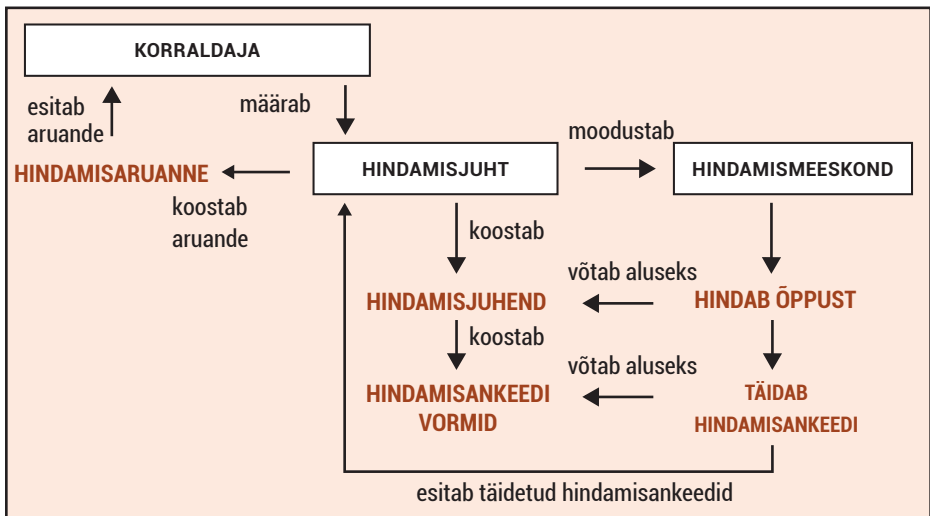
KORRALDAJA

esitab aruande

määrab

HINDAMISARUANNE

koostab aruande

HINDAMISJUHT

moodustab

HINDAMISMEESKOND

koostab

HINDAMISJUHEND

võtab aluseks

HINDAB ÕPPUST

koostab

HINDAMISANKEEDI VORMID

võtab aluseks

TÄIDAB HINDAMISANKEEDI

esitab täidetud hindamisankeedid